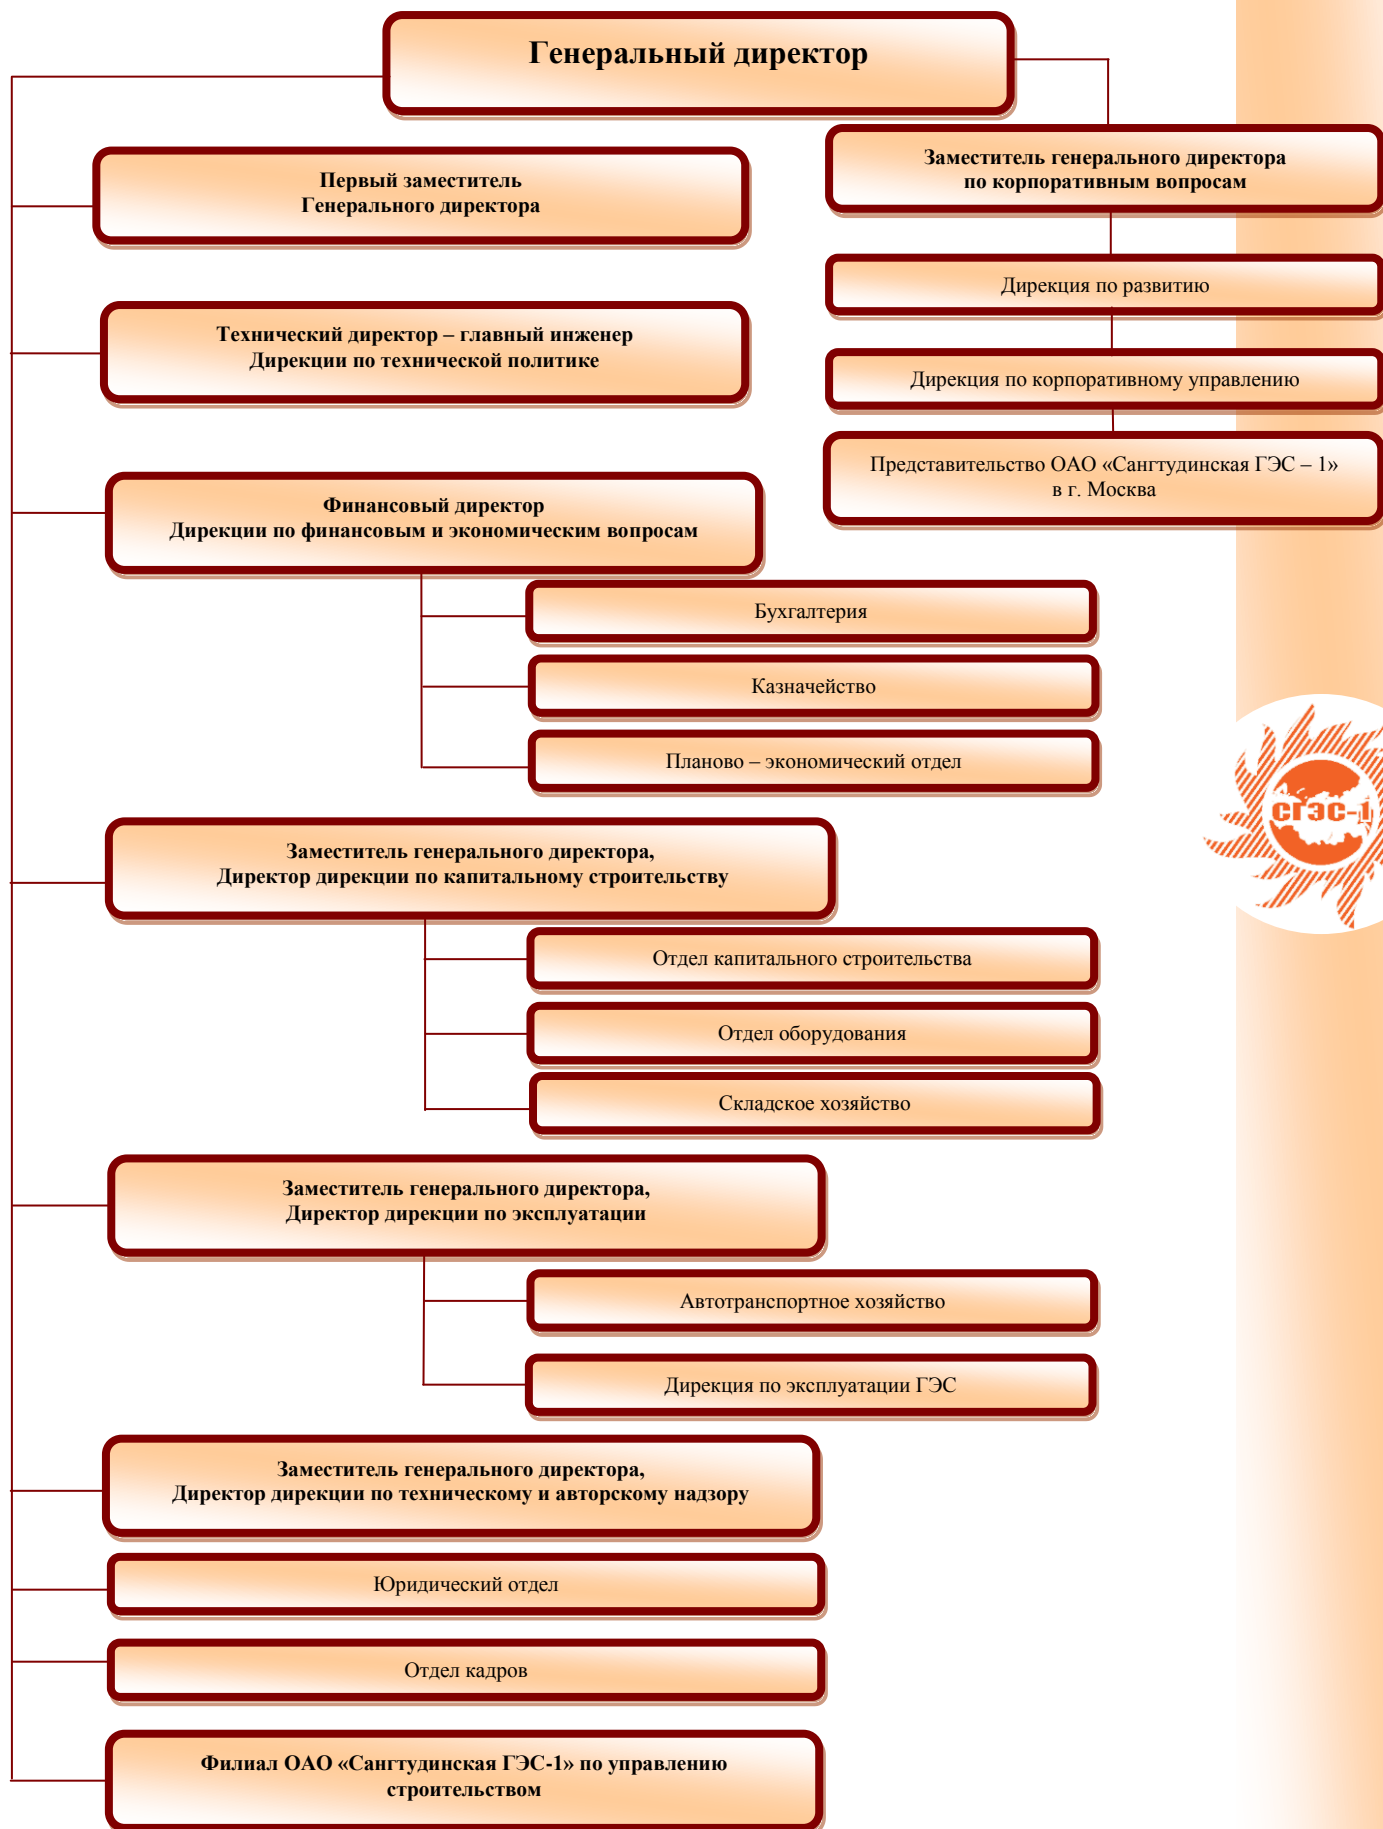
Генеральный директор

Заместитель генерального директора по корпоративным вопросам

Дирекция по развитию

Дирекция по корпоративному управлению

Представительство ОАО «Сангтудинская ГЭС – 1» в г. Москва

Первый заместитель Генерального директора

Технический директор – главный инженер Дирекции по технической политике

Финансовый директор Дирекции по финансовым и экономическим вопросам

Бухгалтерия

Казначейство

Планово – экономический отдел

СГЭС-1

Заместитель генерального директора, Директор дирекции по капитальному строительству

Отдел капитального строительства

Отдел оборудования

Складское хозяйство

Заместитель генерального директора, Директор дирекции по эксплуатации

Автотранспортное хозяйство

Дирекция по эксплуатации ГЭС

Заместитель генерального директора, Директор дирекции по техническому и авторскому надзору

Юридический отдел

Отдел кадров

Филиал ОАО «Сангтудинская ГЭС-1» по управлению строительством